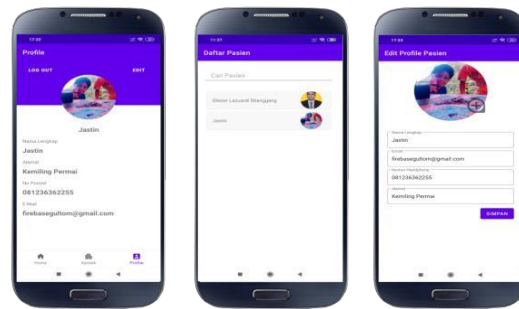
Profile
LOG OUT
EDIT
Jastin
Nama Lengkap
Jastin
Alamat
Kemiling Permai
No Ponsel
081236362255
E-Mail
firebasegultom@gmail.com
Home
Speed
Profile

Daftar Pasien
Cari Pasien
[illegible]
Jastin

Edit Profile Pasien
Nama Lengkap
Jastin
Email
firebasegultom@gmail.com
Nomor Handphone
081236362255
Alamat
Kemiling Permai
SIMPAN